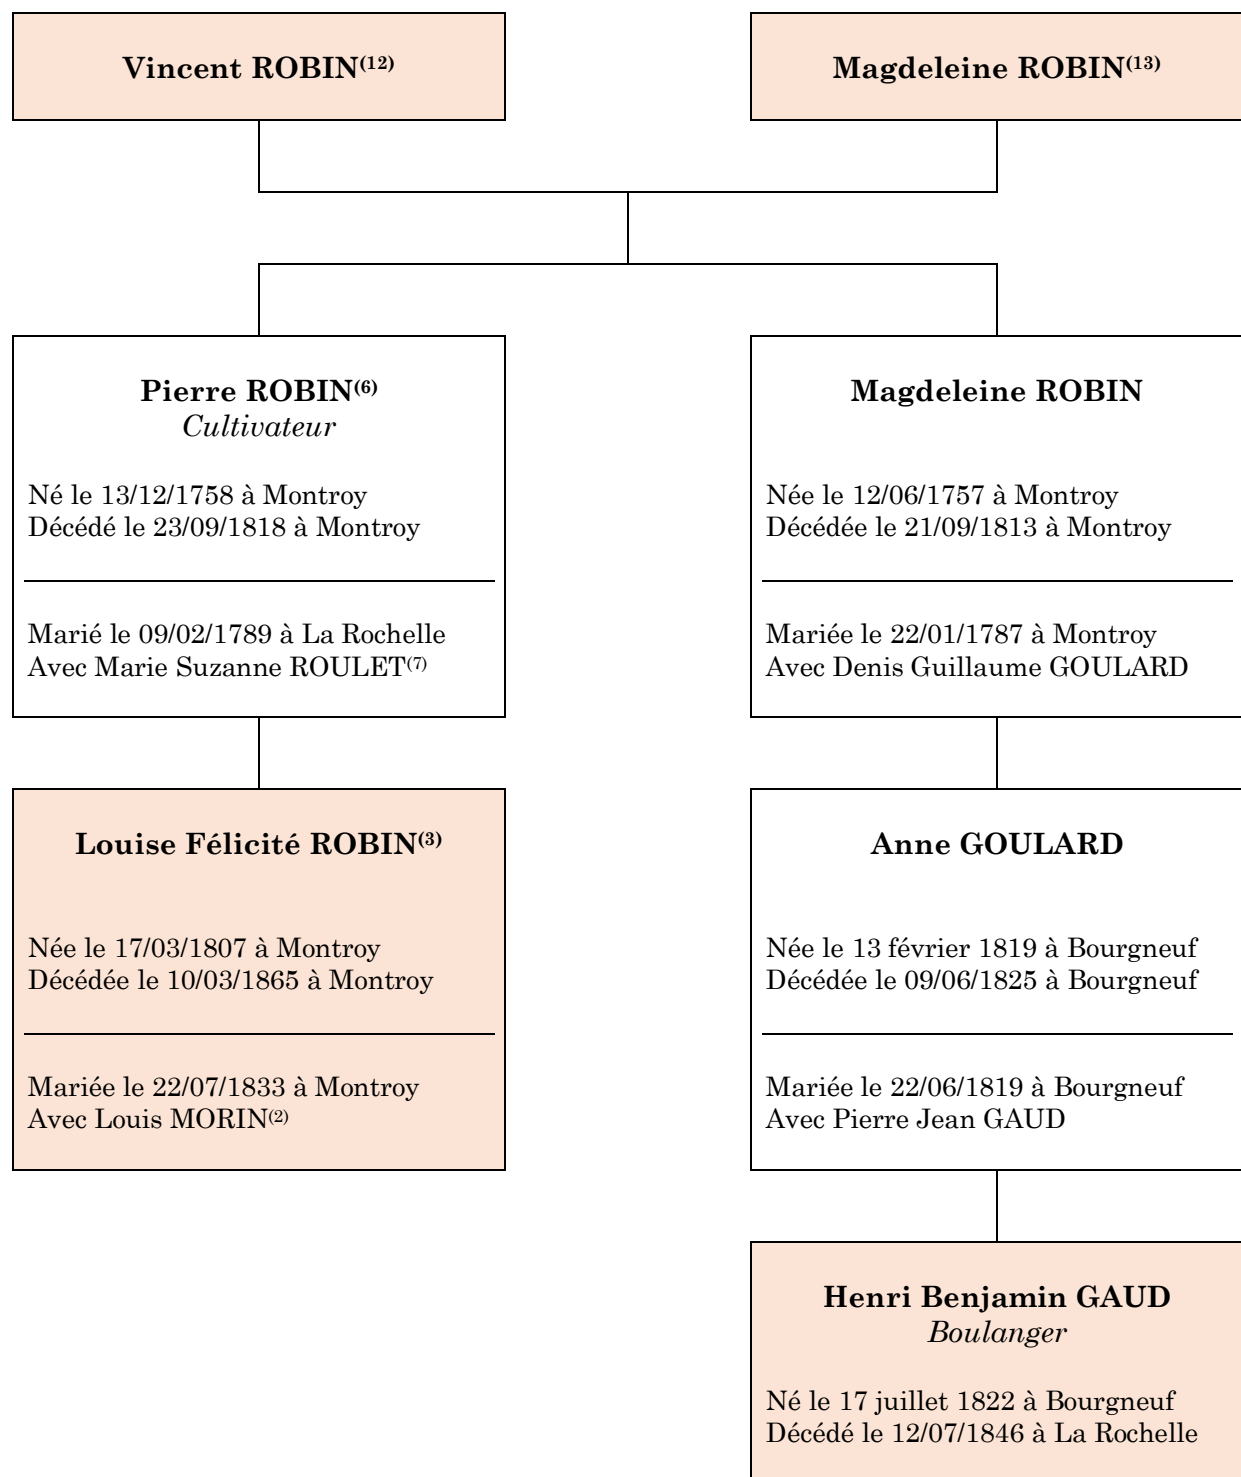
Vincent ROBIN$^{(12)}$

Magdeleine ROBIN$^{(13)}$

Pierre ROBIN$^{(6)}$
Cultivateur

Né le 13/12/1758 à Montroy
Décédé le 23/09/1818 à Montroy

Marié le 09/02/1789 à La Rochelle
Avec Marie Suzanne ROULET$^{(7)}$

Louise Félicité ROBIN$^{(3)}$

Née le 17/03/1807 à Montroy
Décédée le 10/03/1865 à Montroy

Mariée le 22/07/1833 à Montroy
Avec Louis MORIN$^{(2)}$

Magdeleine ROBIN

Née le 12/06/1757 à Montroy
Décédée le 21/09/1813 à Montroy

Mariée le 22/01/1787 à Montroy
Avec Denis Guillaume GOULARD

Anne GOULARD

Née le 13 février 1819 à Bourgneuf
Décédée le 09/06/1825 à Bourgneuf

Mariée le 22/06/1819 à Bourgneuf
Avec Pierre Jean GAUD

Henri Benjamin GAUD
Boulanger

Né le 17 juillet 1822 à Bourgneuf
Décédé le 12/07/1846 à La Rochelle